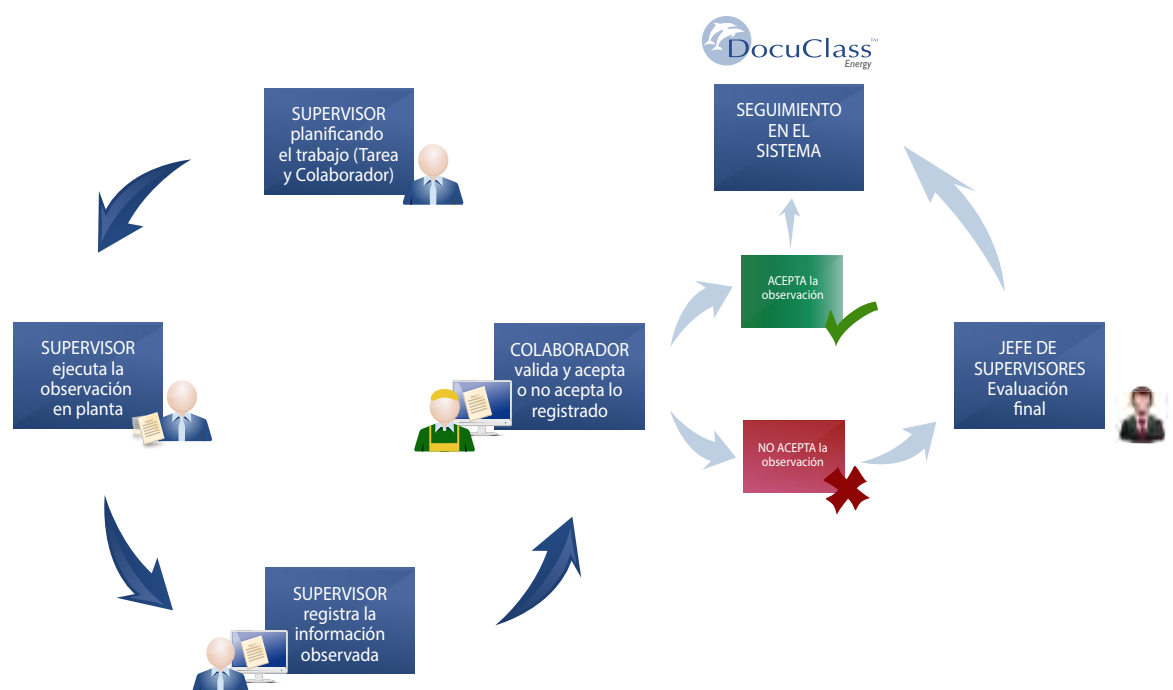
DocuClass™
Energy

SUPERVISOR planificando el trabajo (Tarea y Colaborador)

SEGUIMIENTO EN EL SISTEMA

SUPERVISOR ejecuta la observación en planta

COLABORADOR valida y acepta o no acepta lo registrado

ACEPTA la observación

NO ACEPTA la observación

JEFE DE SUPERVISORES Evaluación final

SUPERVISOR registra la información observada